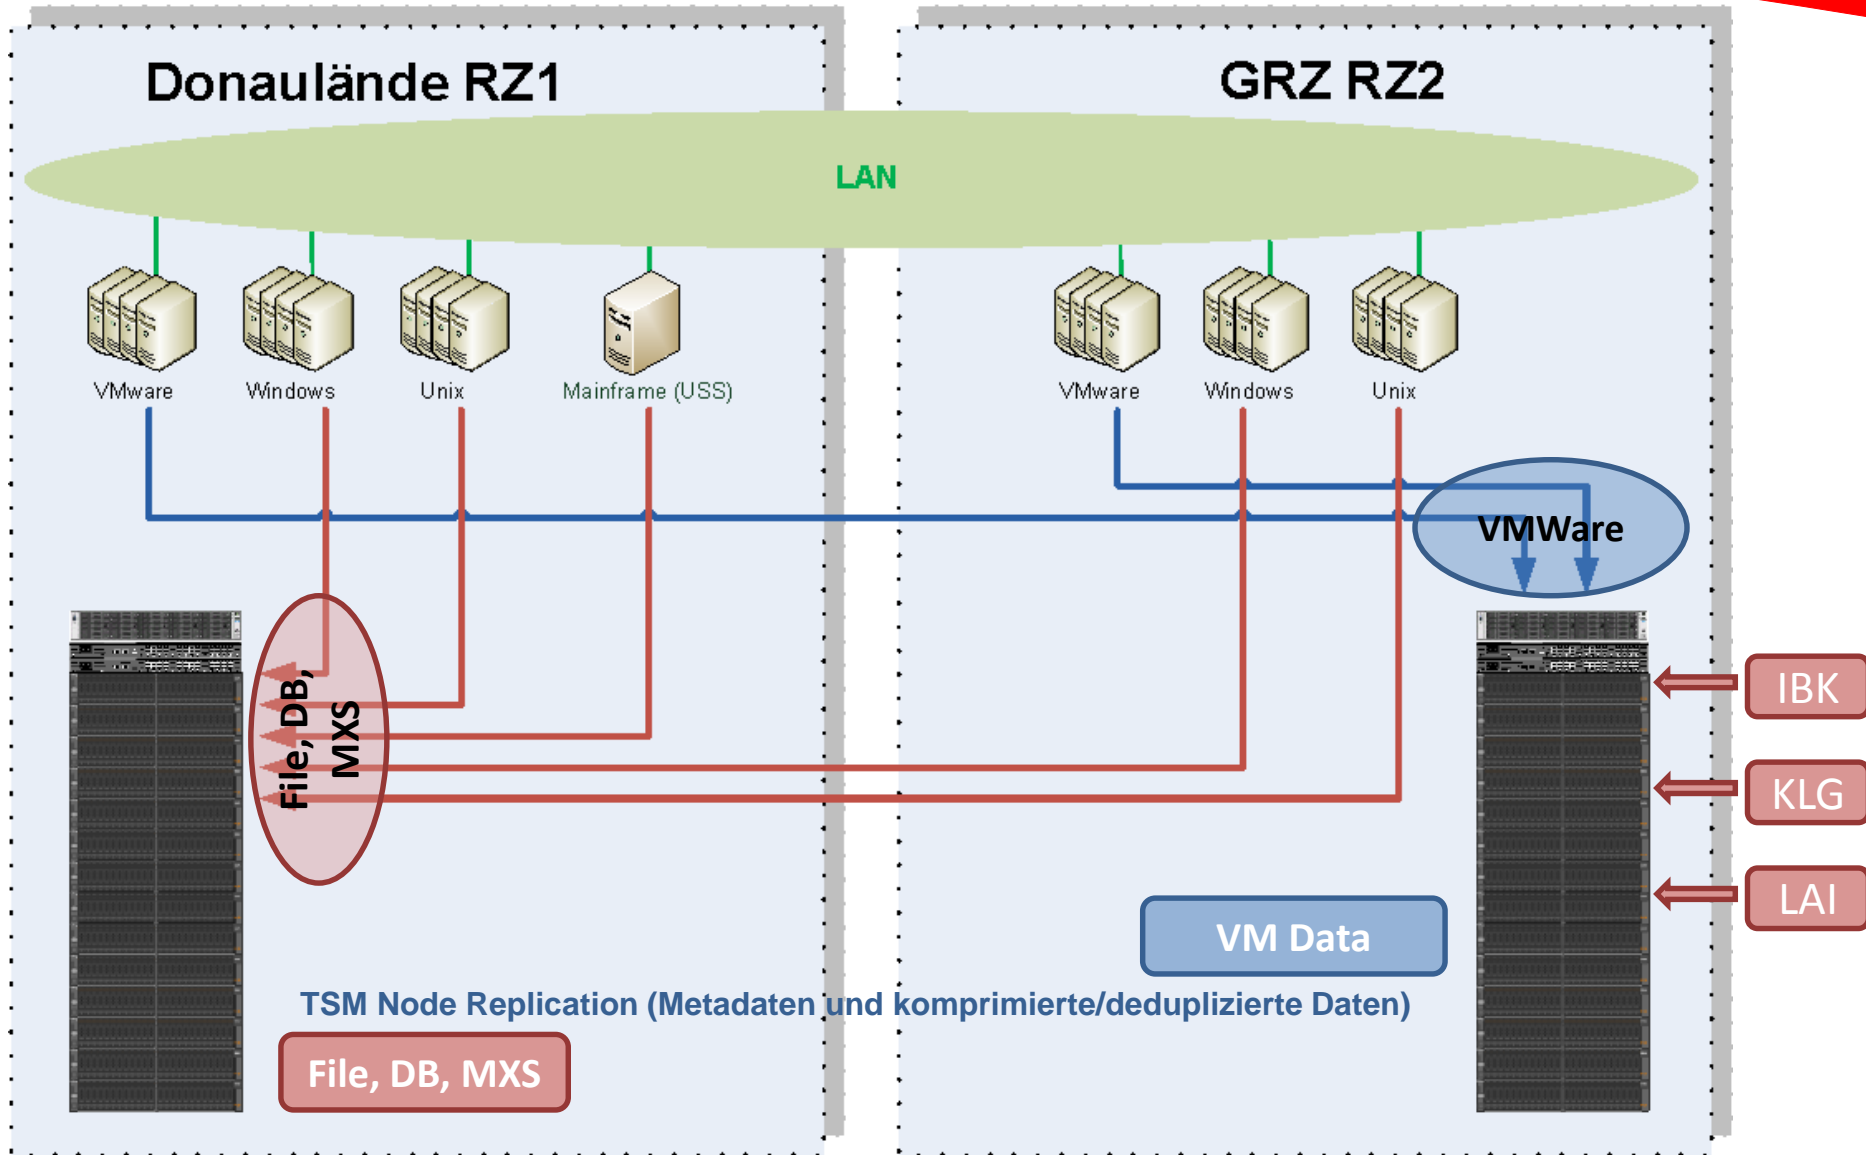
Donaulände RZ1

GRZ RZ2

LAN

VMware

Windows

Unix

Mainframe (USS)

VMware

Windows

Unix

VMWare

File, DB, MXS

IBK

KLG

LAI

VM Data

TSM Node Replication (Metadaten und komprimierte/deduplizierte Daten)

File, DB, MXS